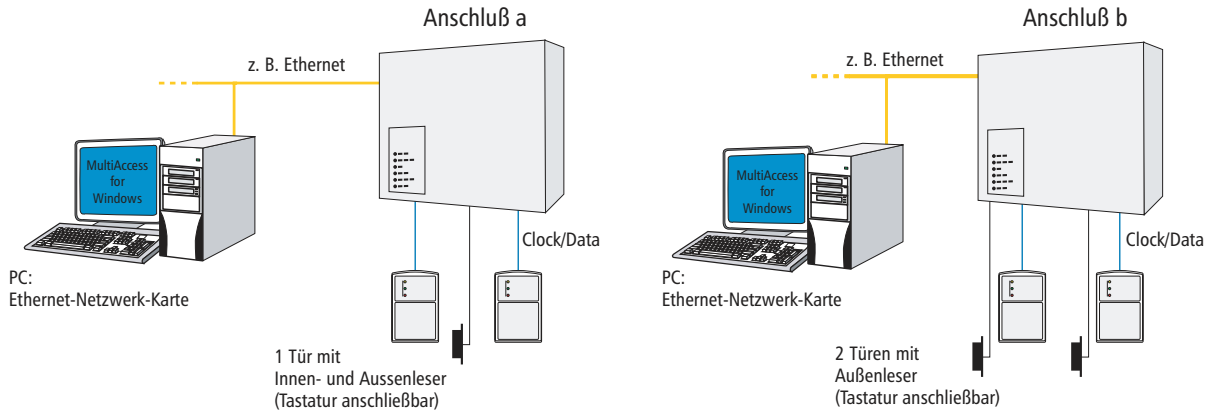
Anschluß a

z. B. Ethernet

MultiAccess for Windows

PC:
Ethernet-Netzwerk-Karte

Clock/Data

1 Tür mit
Innen- und Aussenleser
(Tastatur anschließbar)

Anschluß b

z. B. Ethernet

MultiAccess for Windows

PC:
Ethernet-Netzwerk-Karte

Clock/Data

2 Türen mit
Außenleser
(Tastatur anschließbar)